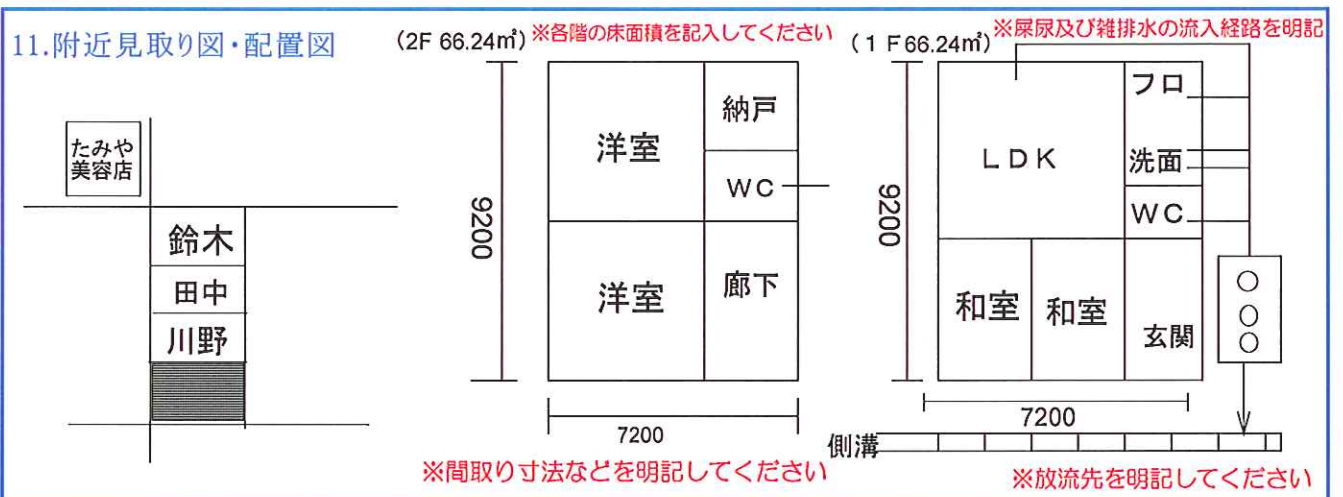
11.附近見取り図・配置図

たみや美容店

鈴木

田中

川野

(2F 66.24㎡) ※各階の床面積を記入してください

洋室

納戸

WC

洋室

廊下

9200

7200

※間取り寸法などを明記してください

(1F 66.24㎡) ※屎尿及び雑排水の流入経路を明記

LDK

フロ

洗面

WC

和室

和室

玄関

9200

7200

側溝

※放流先を明記してください